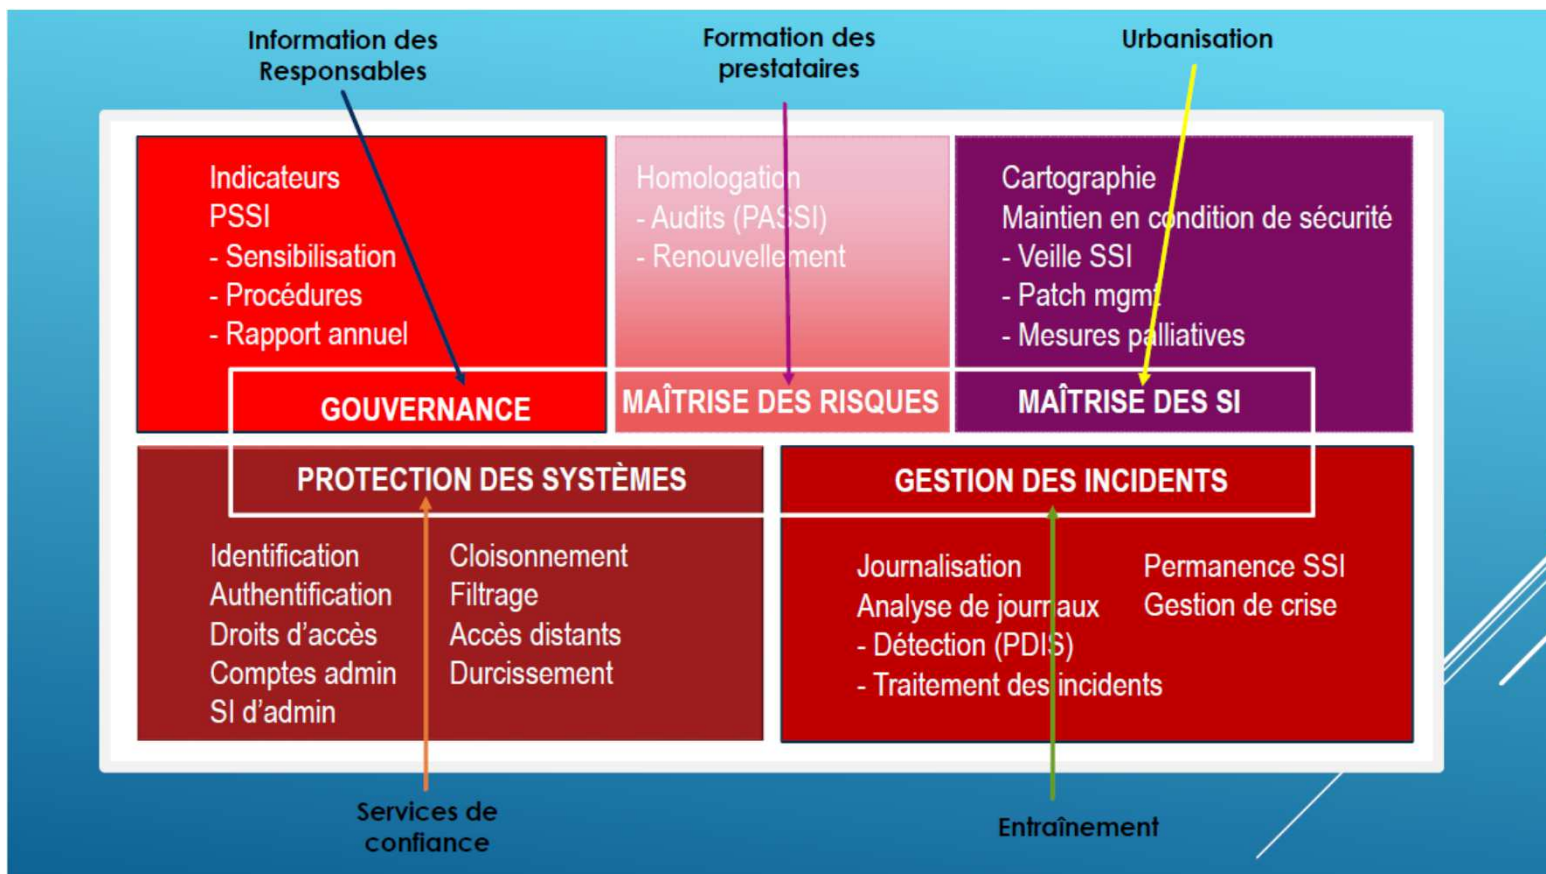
Information des Responsables

Formation des prestataires

Urbanisation

Indicateurs
PSSI
- Sensibilisation
- Procédures
- Rapport annuel

GOUVERNANCE

Homologation
- Audits (PASSI)
- Renouvellement

MAÎTRISE DES RISQUES

Cartographie
Maintien en condition de sécurité
- Veille SSI
- Patch mgmt
- Mesures palliatives

MAÎTRISE DES SI

PROTECTION DES SYSTÈMES

Identification
Authentification
Droits d'accès
Comptes admin
SI d'admin

Cloisonnement
Filtrage
Accès distants
Durcissement

GESTION DES INCIDENTS

Journalisation
Analyse de journaux
- Détection (PDIS)
- Traitement des incidents

Permanence SSI
Gestion de crise

Services de confiance

Entraînement